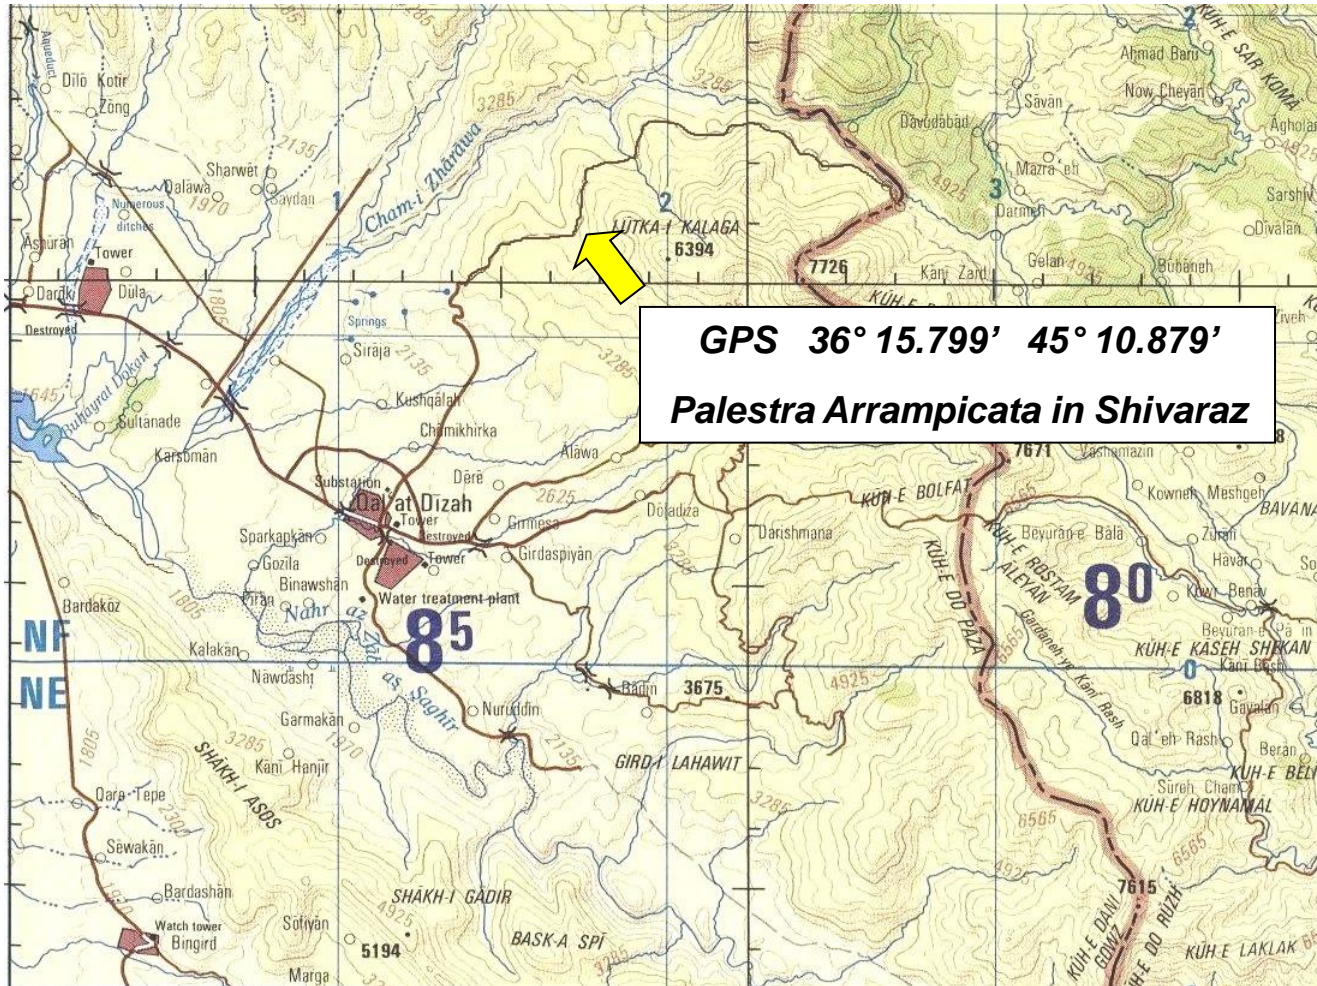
GPS 36° 15.799' 45° 10.879'

Palestra Arrampicata in Shivaraz

Aqueduct
Dilō Kotir
Zōng
Sharwēt
Dalāwa
Numerous ditches
Saydan
Āshūrān
Tower
Dārōk
Dūla
Destroyed
Buhayrat Dūkān
Sultānade
Karsbmān
2135
1970
1806
3285
Cham-i Zhārāwa
1
2
LŪTKA-I KALAGA
6394
7726
Kānī Zard
KŪH-E
Dāvōdābād
Sāvān
Ahmad Barū
Now Cheyān
KŪH-E SAR KOMA
Agholan
Mazra'eh
Darmeh
3
Gelān
Būbāneh
Sarshiv
Dīvālān
4925
Springs
Sirāja
Kushqālah
Chāmikhirka
Alāwa
Dērē
Substation
Qal'at Dīzah
Tower
Destroyed
Grmesa
Girdaspiyān
Dōladiza
2625
Darishmāna
KŪH-E BOLFAT
KŪH-E DO PĀZA
KŪH-E ROSTAM ALEYĀN
7671
Vāshamazīn
Kowneh Meshgeh
BAVANA
Beyūrān-e Bālā
Zūrān
Havār
Kōwī Benav
Beyūrān-e Pā'in
KŪH-E KĀSEH SHEKAN
Kānī Qosh
$8^0$
0
6818
Gāyalān
Gardaneh-ye Kānī Rash
Qal'eh Rash
Berān
KŪH-E BĒL
Sūreh Cham
KŪH-E HOYNAMAL
6565
7615
KŪH-E DANĪ GOWZ
KŪH-E DO RUZH
KŪH-E LAKLAK
Sparkapkān
Gozila
Binawshān
Pīrān
Bardakōz
Nahr az Zāb aş Şaghīr
Water treatment plant
$8^5$
Kalakān
Nawdashī
Garmakān
Kānī Hanjir
SHAKH-I ASOS
Qara Tepe
Sewakān
Bardashān
Watch tower
Bingird
Sofiyān
Marga
5194
SHAKH-I GADIR
BASK-A SPĪ
Nuruddin
Bādīn
3675
GIRD-I LAHAWIT
1645
1805
2301
1960
NF
NE
Zīveh